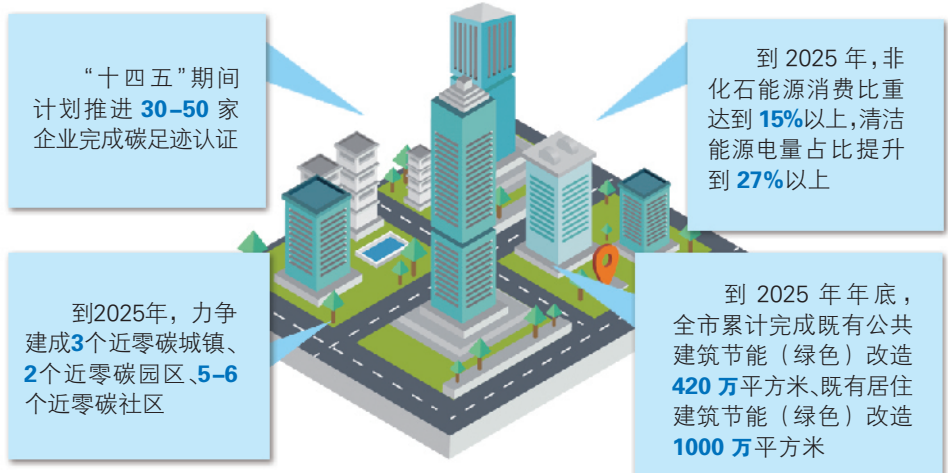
“十四五”期间计划推进 30–50 家企业完成碳足迹认证

到 2025 年，非化石能源消费比重达到 15%以上，清洁能源电量占比提升到 27%以上

到2025年，力争建成3个近零碳城镇、2个近零碳园区、5–6个近零碳社区

到 2025 年年底，全市累计完成既有公共建筑节能（绿色）改造 420 万平方米、既有居住建筑节能（绿色）改造 1000 万平方米